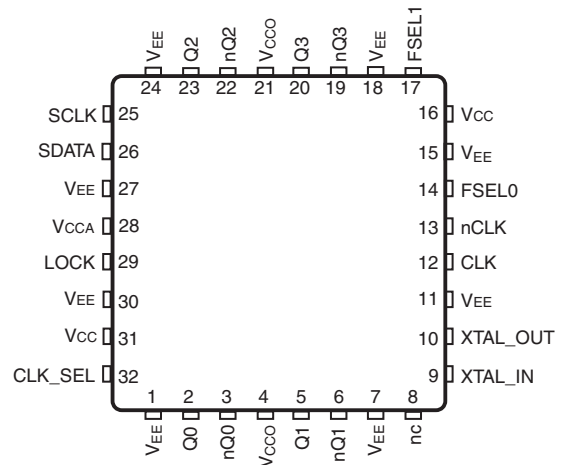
$V_{EE}$ Q2 nQ2 $V_{CCO}$ Q3 nQ3 $V_{EE}$ FSEL1
24 23 22 21 20 19 18 17

SCLK 25
SDATA 26
$V_{EE}$ 27
$V_{CCA}$ 28
LOCK 29
$V_{EE}$ 30
$V_{CC}$ 31
CLK_SEL 32

16 $V_{CC}$
15 $V_{EE}$
14 FSEL0
13 nCLK
12 CLK
11 $V_{EE}$
10 XTAL_OUT
9 XTAL_IN

1 2 3 4 5 6 7 8
$V_{EE}$ Q0 nQ0 $V_{CCO}$ Q1 nQ1 $V_{EE}$ nc